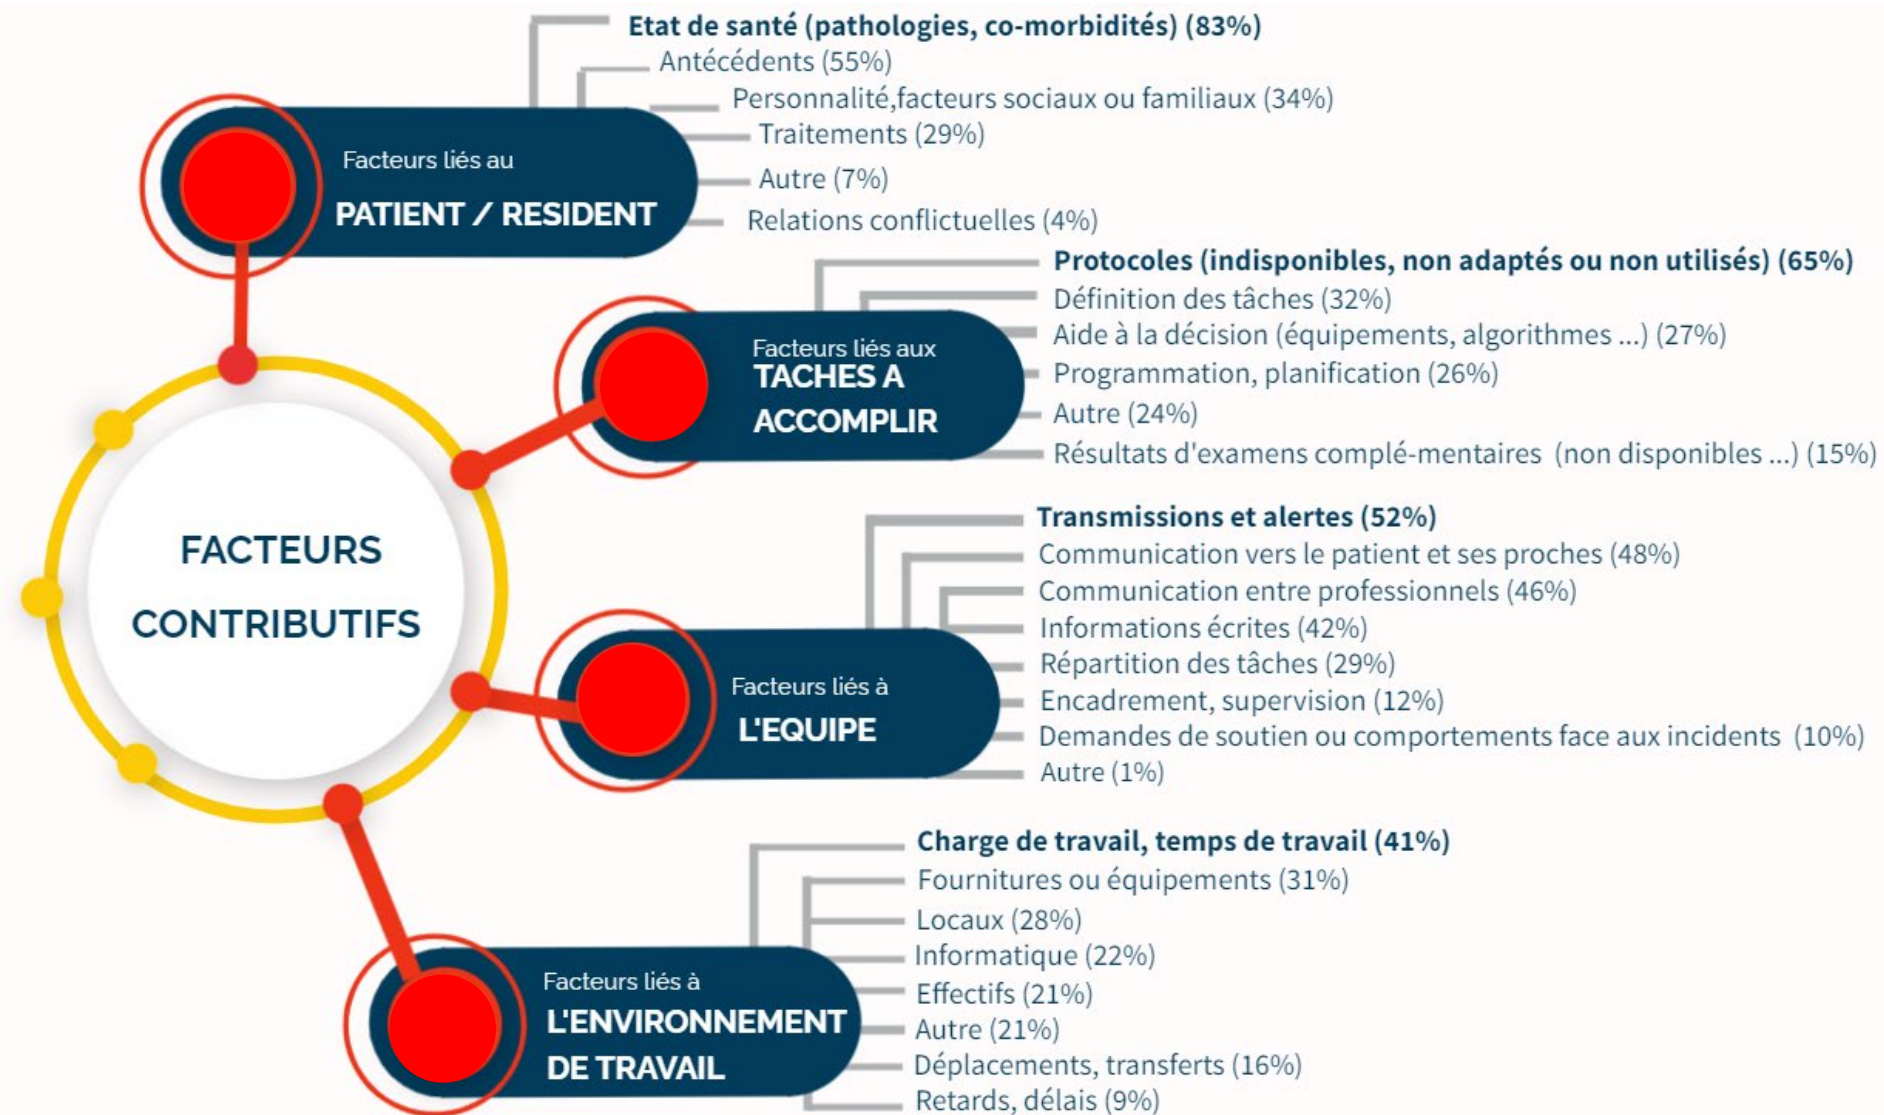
FACTEURS CONTRIBUTIFS

Facteurs liés au
PATIENT / RESIDENT

Etat de santé (pathologies, co-morbidités) (83%)
Antécédents (55%)
Personnalité,facteurs sociaux ou familiaux (34%)
Traitements (29%)
Autre (7%)
Relations conflictuelles (4%)

Facteurs liés aux
TACHES A ACCOMPLIR

Protocoles (indisponibles, non adaptés ou non utilisés) (65%)
Définition des tâches (32%)
Aide à la décision (équipements, algorithmes ...) (27%)
Programmation, planification (26%)
Autre (24%)
Résultats d'examens complé-mentaires (non disponibles ...) (15%)

Facteurs liés à
L'EQUIPE

Transmissions et alertes (52%)
Communication vers le patient et ses proches (48%)
Communication entre professionnels (46%)
Informations écrites (42%)
Répartition des tâches (29%)
Encadrement, supervision (12%)
Demandes de soutien ou comportements face aux incidents (10%)
Autre (1%)

Facteurs liés à
L'ENVIRONNEMENT DE TRAVAIL

Charge de travail, temps de travail (41%)
Fournitures ou équipements (31%)
Locaux (28%)
Informatique (22%)
Effectifs (21%)
Autre (21%)
Déplacements, transferts (16%)
Retards, délais (9%)